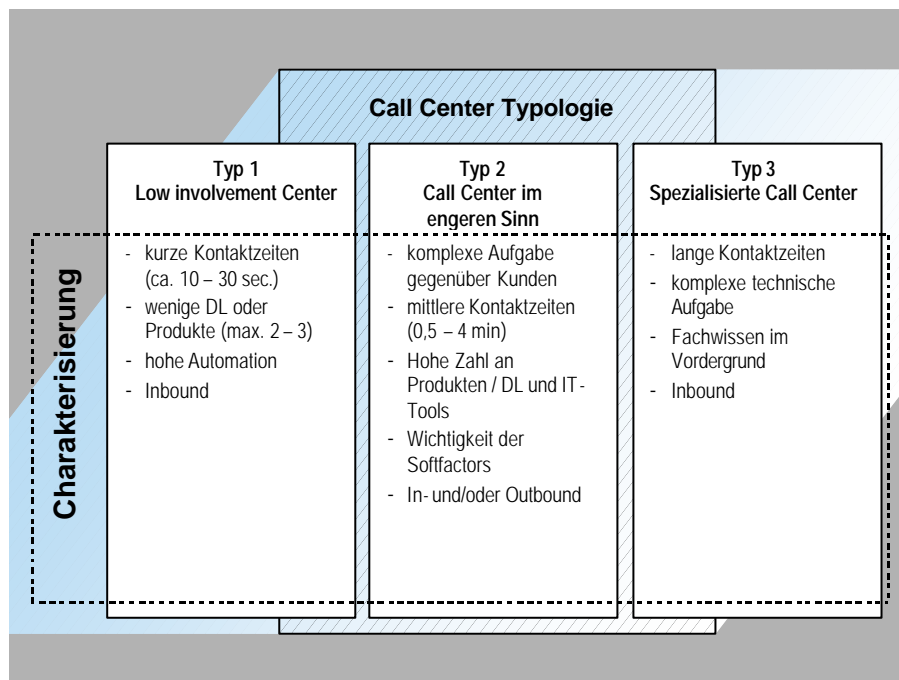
Call Center Typologie

Charakterisierung

Typ 1
Low involvement Center

- kurze Kontaktzeiten (ca. 10 – 30 sec.)
- wenige DL oder Produkte (max. 2 – 3)
- hohe Automation
- Inbound

Typ 2
Call Center im engeren Sinn

- komplexe Aufgabe gegenüber Kunden
- mittlere Kontaktzeiten (0,5 – 4 min)
- Hohe Zahl an Produkten / DL und IT-Tools
- Wichtigkeit der Softfactors
- In- und/oder Outbound

Typ 3
Spezialisierte Call Center

- lange Kontaktzeiten
- komplexe technische Aufgabe
- Fachwissen im Vordergrund
- Inbound